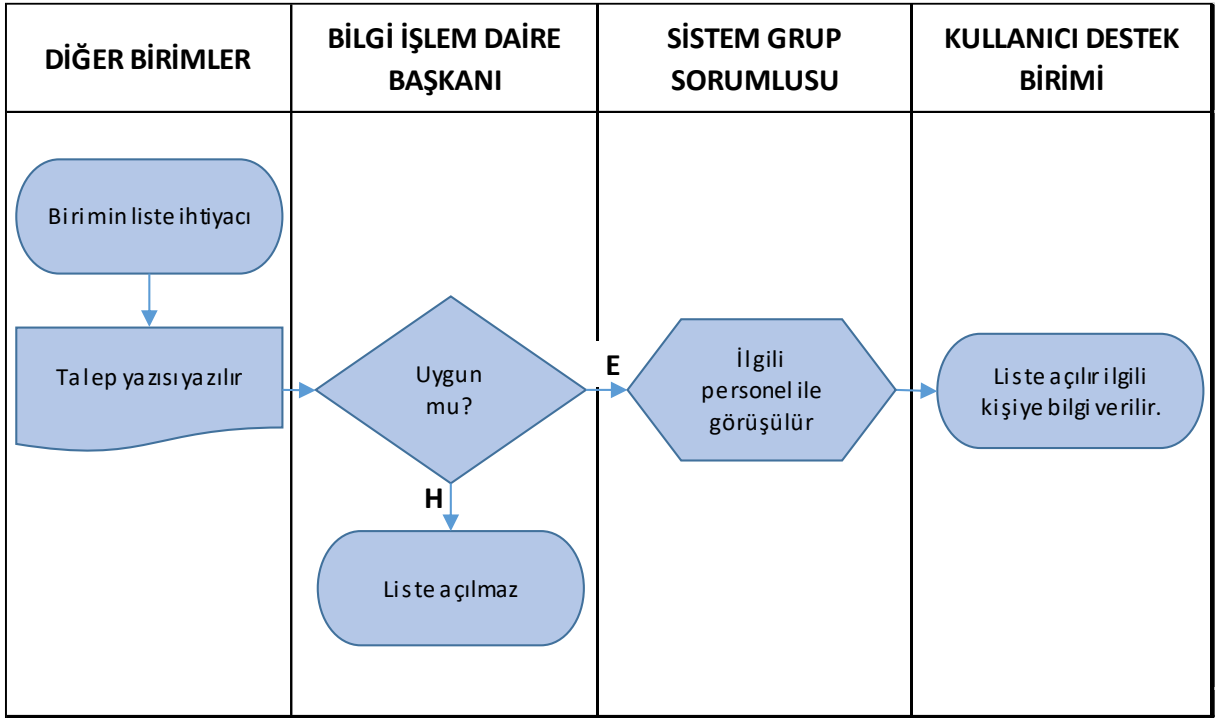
| DİĞER BİRİMLER | BİLGİ İŞLEM DAİRE BAŞKANI | SİSTEM GRUP SORUMLUSU | KULLANICI DESTEK BİRİMİ |
|---|---|---|---|

Birimin liste ihtiyacı

Talep yazısı yazılır

Uygun mu?

E

H

Liste açılmaz

İlgili personel ile görüşülür

Liste açılır ilgili kişiye bilgi verilir.